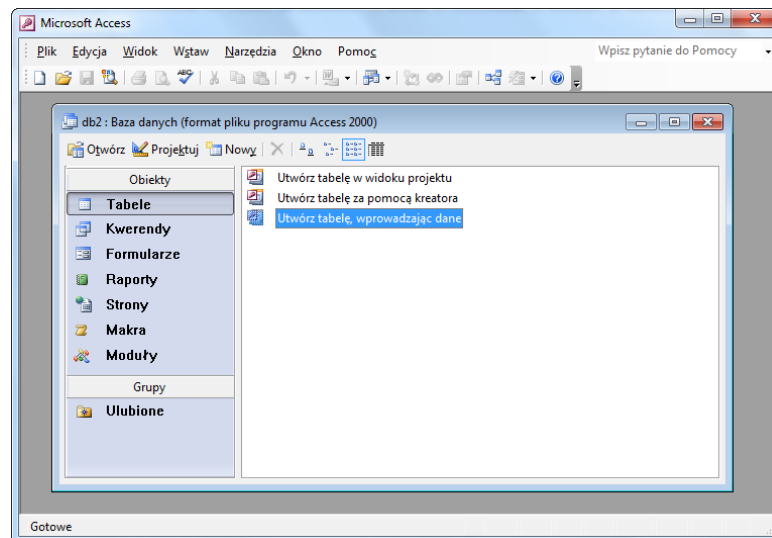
Microsoft Access

Plik Edycja Widok Wstaw Narzędzia Okno Pomoc

Wpisz pytanie do Pomocy

db2 : Baza danych (format pliku programu Access 2000)

Otwórz Projektuj Nowy

Obiekty

Tabele

Kwerendy

Formularze

Raporty

Strony

Makra

Moduły

Grupy

Ulubione

Utwórz tabelę w widoku projektu

Utwórz tabelę za pomocą kreatora

Utwórz tabelę, wprowadzając dane

Gotowe